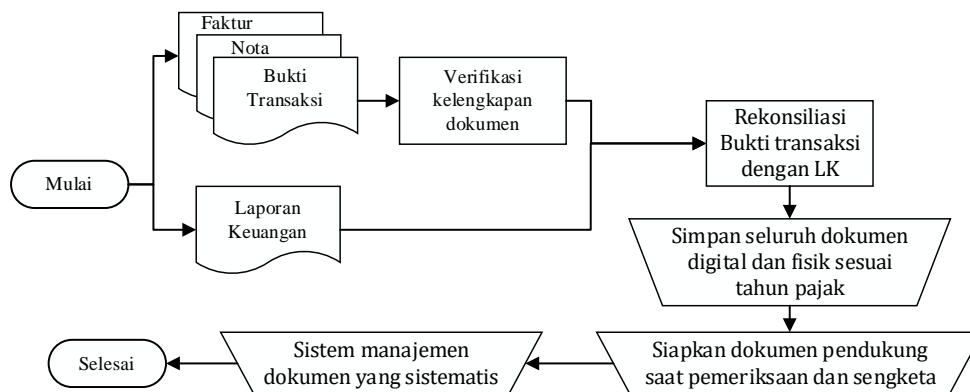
Mulai

Faktur

Nota

Bukti Transaksi

Verifikasi kelengkapan dokumen

Laporan Keuangan

Rekonsiliasi Bukti transaksi dengan LK

Simpan seluruh dokumen digital dan fisik sesuai tahun pajak

Siapkan dokumen pendukung saat pemeriksaan dan sengketa

Sistem manajemen dokumen yang sistematis

Selesai